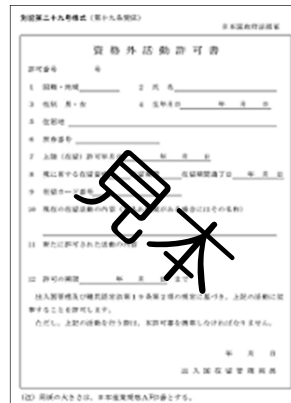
別記第二十九号様式（第十九条関係）

日本国政府法務省

資格外活動許可書

許可番号　　　号

1　国籍・地域　　　2　氏名

3　性別　男・女　　4　生年月日　　年　月　日

5　住居地

6　旅券番号

7　上陸（在留）許可年月日　　年　月　日

8　現に有する在留資格　　在留期間満了日　　年　月　日

9　在留カード番号

10　現在の在留資格の内容　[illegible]

11　新たに許可された活動の内容

12　許可の期間　　年　月　日まで

出入国管理及び難民認定法第19条第2項の規定に基づき、上記の活動に従事することを許可する。

ただし、上記の活動を行う際は、本許可書を携帯しなければなりません。

年　月　日

出入国在留管理庁長官

見本

（注）用紙の大きさは、日本産業規格A列6番とする。